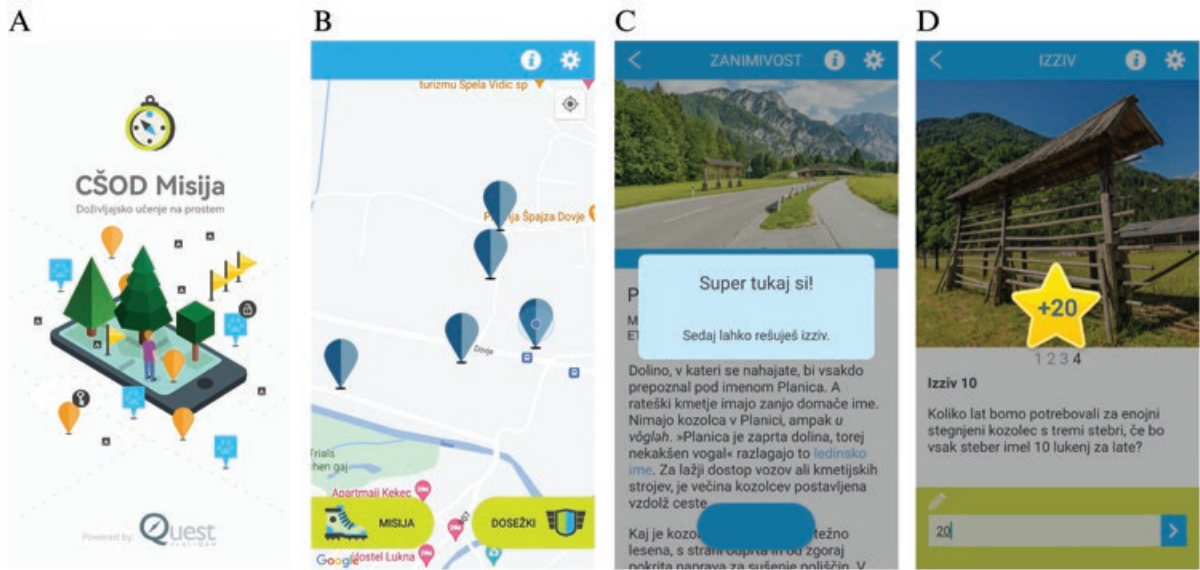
A

CŠOD Misija

Doživljajsko učenje na prostem

Powered by: Quest

B

turizmu Špela Vidic sp

Pizzeria Špajza Dovje

Dovje

Trials

Apartmaji Kekec

MISIJA

DOSEŽKI

Hostel Lukna

Google

C

ZANIMIVOST

Super tukaj si!

Sedaj lahko rešuješ izziv.

Dolino, v kateri se nahajate, bi vsakdo prepoznal pod imenom Planica. A rateški kmetje imajo zanjo domače ime. Nimajo kozolca v Planici, ampak *u vóglah*. »Planica je zaprta dolina, torej nekakšen vogal« razlagajo to ledinsko ime. Za lažji dostop vozov ali kmetijskih strojev, je večina kozolcev postavljena vzdolž ceste.

Kaj je kozo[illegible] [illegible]težno lesena, s strani odprta in od zgoraj pokrita naprava za sušenje poljščin. V

D

IZZIV

+20

1 2 3 4

Izziv 10

Koliko lat bomo potrebovali za enojni stegnjeni kozolec s tremi stebri, če bo vsak steber imel 10 lukenj za late?

20